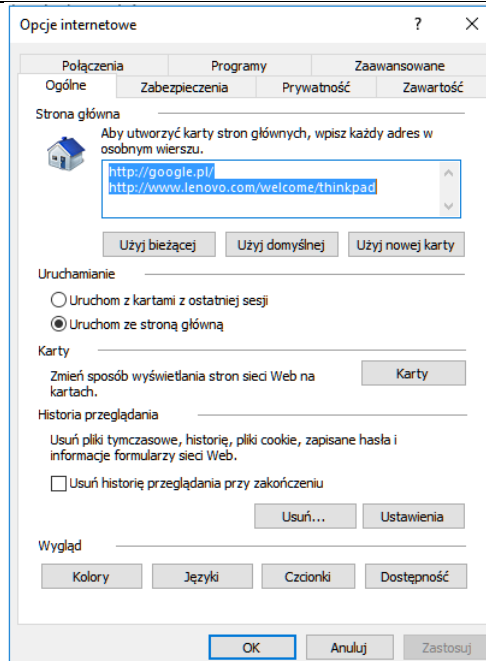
Opcje internetowe

?

Połączenia
Programy
Zaawansowane
Ogólne
Zabezpieczenia
Prywatność
Zawartość

Strona główna

Aby utworzyć karty stron głównych, wpisz każdy adres w osobnym wierszu.

http://google.pl/
http://www.lenovo.com/welcome/thinkpad

Użyj bieżącej
Użyj domyślnej
Użyj nowej karty

Uruchamianie

Uruchom z kartami z ostatniej sesji

Uruchom ze stroną główną

Karty

Zmień sposób wyświetlania stron sieci Web na kartach.

Karty

Historia przeglądania

Usuń pliki tymczasowe, historię, pliki cookie, zapisane hasła i informacje formularzy sieci Web.

Usuń historię przeglądania przy zakończeniu

Usuń...
Ustawienia

Wygląd

Kolory
Języki
Czcionki
Dostępność

OK
Anuluj
Zastosuj